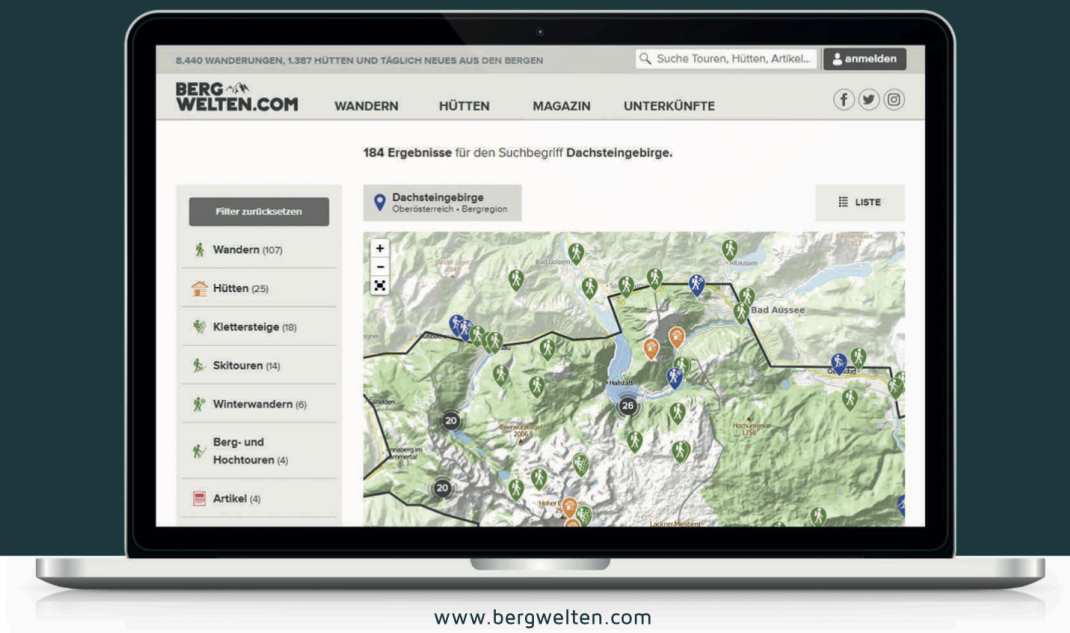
8.440 WANDERUNGEN, 1.387 HÜTTEN UND TÄGLICH NEUES AUS DEN BERGEN

Suche Touren, Hütten, Artikel...

anmelden

BERG WELTEN.COM

WANDERN HÜTTEN MAGAZIN UNTERKÜNFTE

**184 Ergebnisse** für den Suchbegriff **Dachsteingebirge.**

Filter zurücksetzen

Wandern (107)

Hütten (25)

Klettersteige (18)

Skitouren (14)

Winterwandern (6)

Berg- und Hochtouren (4)

Artikel (4)

Dachsteingebirge
Oberösterreich • Bergregion

LISTE

+
–

Bad Aussee

Hallstatt

26

20

20

www.bergwelten.com